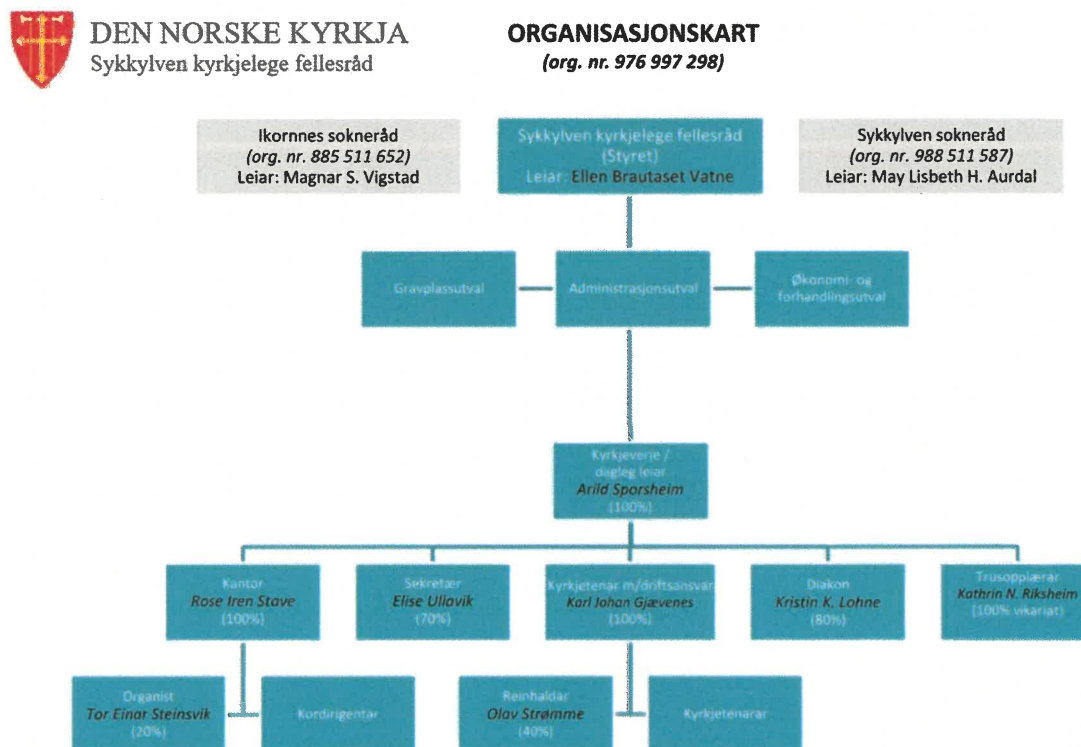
DEN NORSKE KYRKJA
Sykkylven kyrkjelege fellesråd

ORGANISASJONSKART
(org. nr. 976 997 298)

Ikornnes sokneråd
(org. nr. 885 511 652)
Leiar: Magnar S. Vigstad

Sykkylven kyrkjelege fellesråd
(Styret)
Leiar: Ellen Brautaset Vatne

Sykkylven sokneråd
(org. nr. 988 511 587)
Leiar: May Lisbeth H. Aurdal

Gravplassutval

Administrasjonsutval

Økonomi- og forhandlingsutval

Kyrkjeverje / dagleg leiar
Arild Sporsheim
(100%)

Kantor
Rose Iren Stave
(100%)

Sekretær
Elise Ullavik
(70%)

Kyrkjetenar m/driftsansvar
Karl Johan Gjævenes
(100%)

Diakon
Kristin K. Lohne
(80%)

Trusopplærar
Kathrin N. Riksheim
(100% vikariat)

Organist
Tor Einar Steinsvik
(20%)

Kordirigentar

Reinhaldar
Olav Strømme
(40%)

Kyrkjetenarar